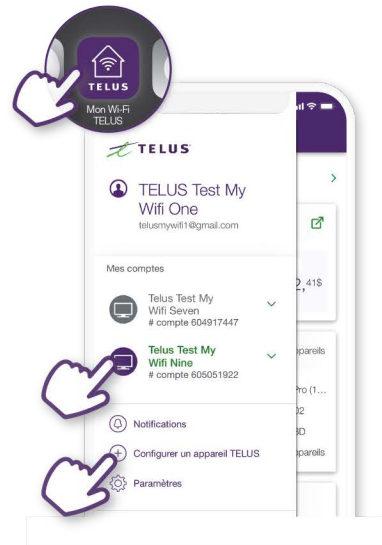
TELUS
Mon Wi-Fi TELUS

TELUS

TELUS Test My Wifi One
telusmywifi1@gmail.com

Mes comptes

Telus Test My Wifi Seven
# compte 604917447

Telus Test My Wifi Nine
# compte 605051922

Notifications

Configurer un appareil TELUS

Paramètres

2,41$
pareils
Pro (1...
02
3D
pareils